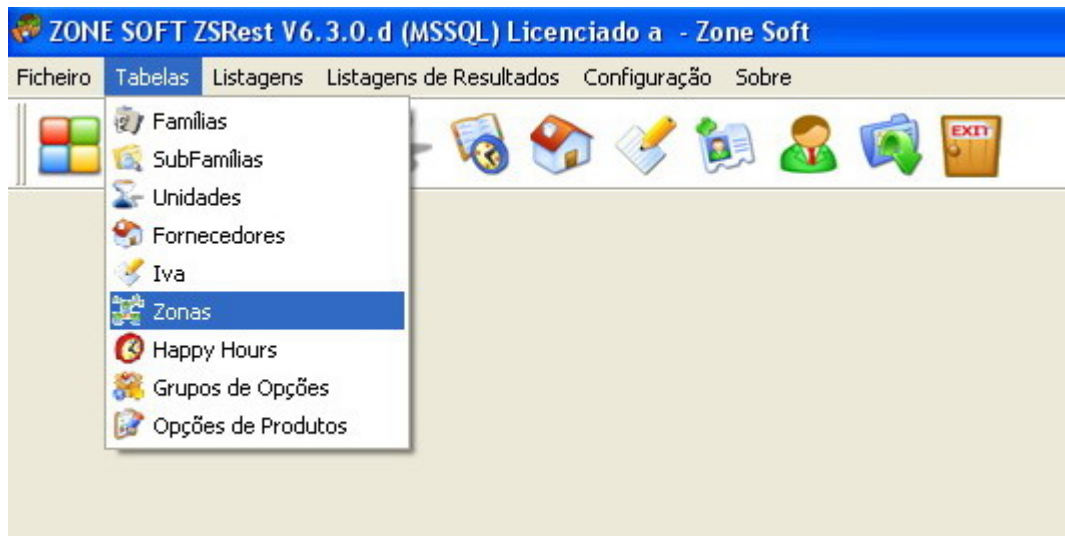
ZONE SOFT ZSRest V6.3.0.d (MSSQL) Licenciado a - Zone Soft

Ficheiro Tabelas Listagens Listagens de Resultados Configuração Sobre

Famílias
SubFamílias
Unidades
Fornecedores
Iva
Zonas
Happy Hours
Grupos de Opções
Opções de Produtos

EXIT